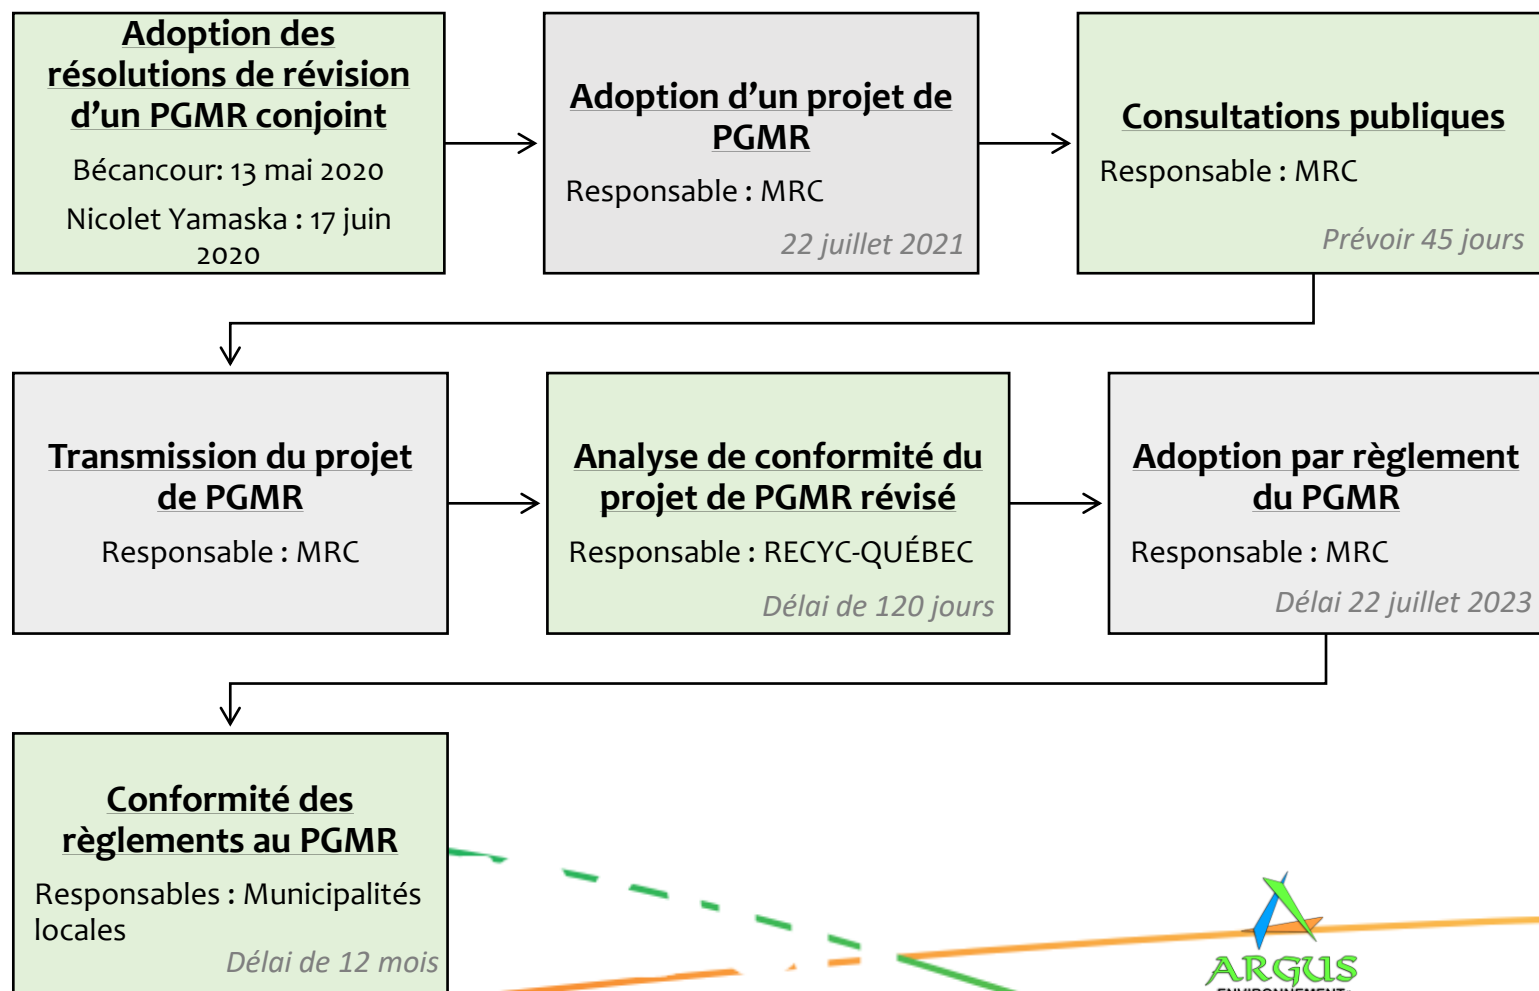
Adoption des résolutions de révision d'un PGMR conjoint

Bécancour: 13 mai 2020

Nicolet Yamaska : 17 juin 2020

Adoption d'un projet de PGMR

Responsable : MRC

22 juillet 2021

Consultations publiques

Responsable : MRC

Prévoir 45 jours

Transmission du projet de PGMR

Responsable : MRC

Analyse de conformité du projet de PGMR révisé

Responsable : RECYC-QUÉBEC

Délai de 120 jours

Adoption par règlement du PGMR

Responsable : MRC

Délai 22 juillet 2023

Conformité des règlements au PGMR

Responsables : Municipalités locales

Délai de 12 mois

ARGUS
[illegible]